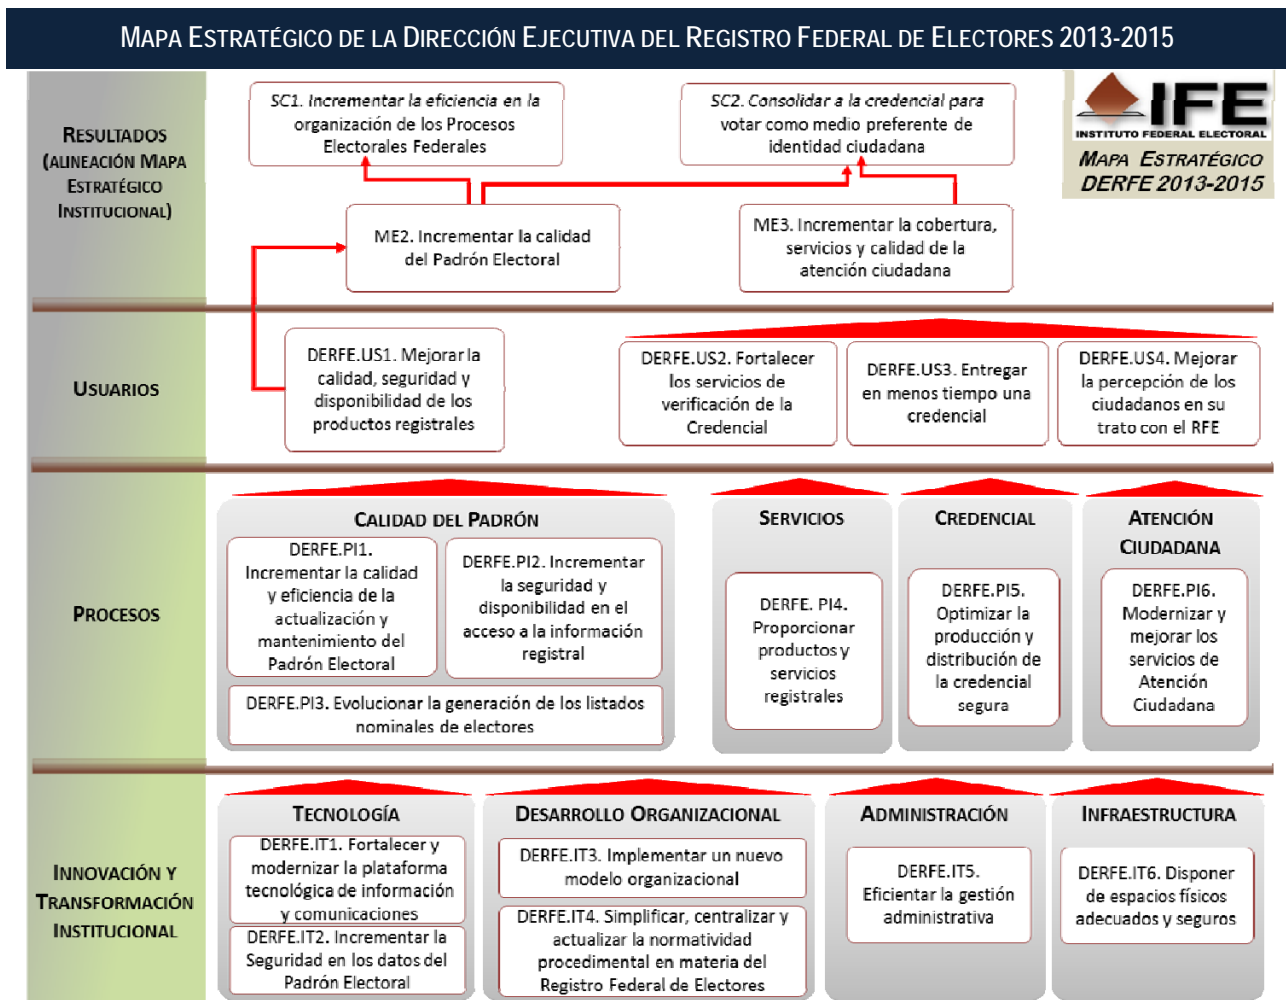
MAPA ESTRATÉGICO DE LA DIRECCIÓN EJECUTIVA DEL REGISTRO FEDERAL DE ELECTORES 2013-2015

IFE
INSTITUTO FEDERAL ELECTORAL
MAPA ESTRATÉGICO
DERFE 2013-2015

RESULTADOS (ALINEACIÓN MAPA ESTRATÉGICO INSTITUCIONAL)

SC1. Incrementar la eficiencia en la organización de los Procesos Electorales Federales

SC2. Consolidar a la credencial para votar como medio preferente de identidad ciudadana

ME2. Incrementar la calidad del Padrón Electoral

ME3. Incrementar la cobertura, servicios y calidad de la atención ciudadana

USUARIOS

DERFE.US1. Mejorar la calidad, seguridad y disponibilidad de los productos registrales

DERFE.US2. Fortalecer los servicios de verificación de la Credencial

DERFE.US3. Entregar en menos tiempo una credencial

DERFE.US4. Mejorar la percepción de los ciudadanos en su trato con el RFE

PROCESOS

CALIDAD DEL PADRÓN

DERFE.PI1. Incrementar la calidad y eficiencia de la actualización y mantenimiento del Padrón Electoral

DERFE.PI2. Incrementar la seguridad y disponibilidad en el acceso a la información registral

DERFE.PI3. Evolucionar la generación de los listados nominales de electores

SERVICIOS

DERFE. PI4. Proporcionar productos y servicios registrales

CREDENCIAL

DERFE.PI5. Optimizar la producción y distribución de la credencial segura

ATENCIÓN CIUDADANA

DERFE.PI6. Modernizar y mejorar los servicios de Atención Ciudadana

INNOVACIÓN Y TRANSFORMACIÓN INSTITUCIONAL

TECNOLOGÍA

DERFE.IT1. Fortalecer y modernizar la plataforma tecnológica de información y comunicaciones

DERFE.IT2. Incrementar la Seguridad en los datos del Padrón Electoral

DESARROLLO ORGANIZACIONAL

DERFE.IT3. Implementar un nuevo modelo organizacional

DERFE.IT4. Simplificar, centralizar y actualizar la normatividad procedimental en materia del Registro Federal de Electores

ADMINISTRACIÓN

DERFE.IT5. Eficientar la gestión administrativa

INFRAESTRUCTURA

DERFE.IT6. Disponer de espacios físicos adecuados y seguros